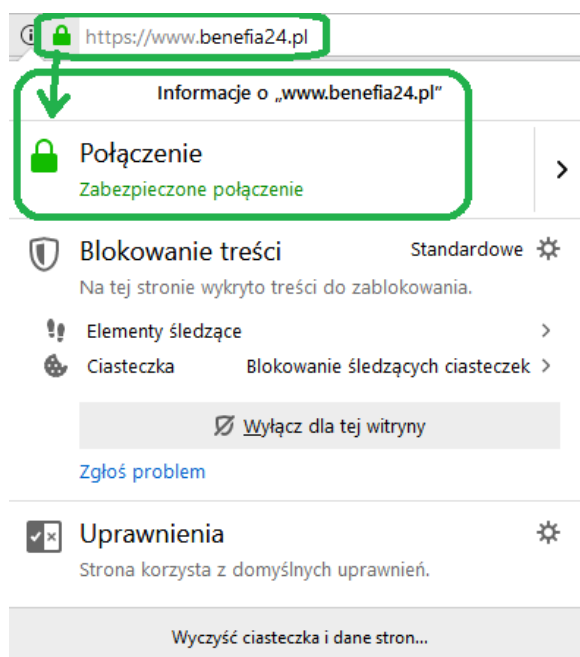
https://www.benefia24.pl

Informacje o „www.benefia24.pl"

Połączenie
Zabezpieczone połączenie

Blokowanie treści
Standardowe
Na tej stronie wykryto treści do zablokowania.

Elementy śledzące

Ciasteczka
Blokowanie śledzących ciasteczek

Wyłącz dla tej witryny

Zgłoś problem

Uprawnienia
Strona korzysta z domyślnych uprawnień.

Wyczyść ciasteczka i dane stron...